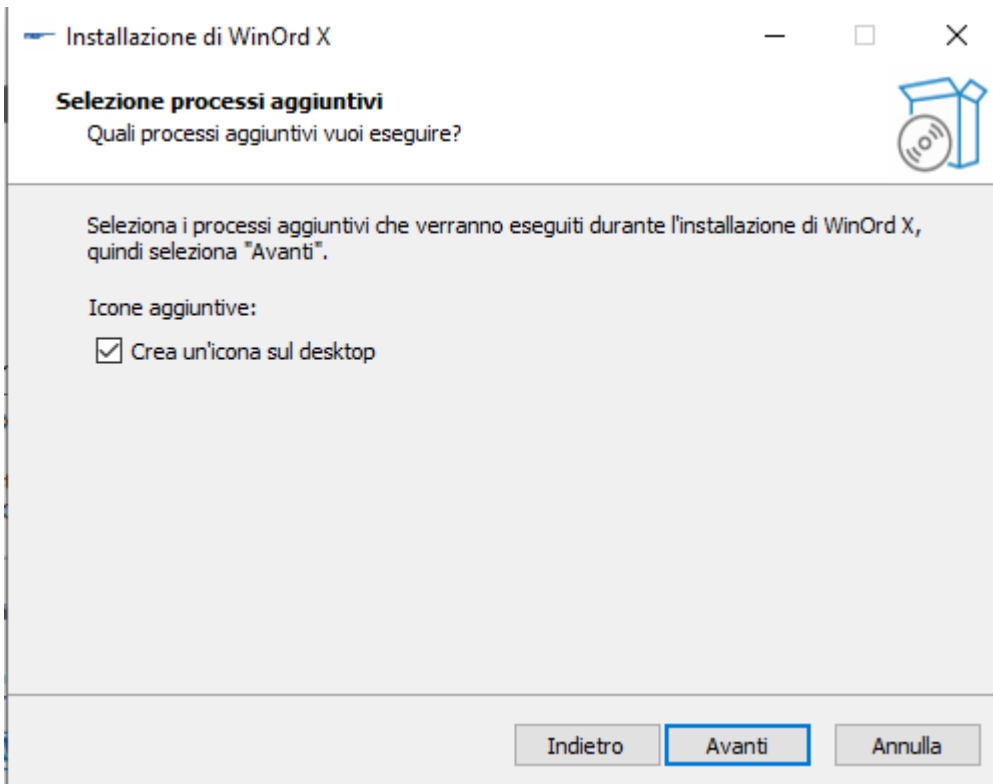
Installazione di WinOrd X

Selezione processi aggiuntivi
Quali processi aggiuntivi vuoi eseguire?

Seleziona i processi aggiuntivi che verranno eseguiti durante l'installazione di WinOrd X, quindi seleziona "Avanti".

Icone aggiuntive:

☑ Crea un'icona sul desktop

Indietro Avanti Annulla